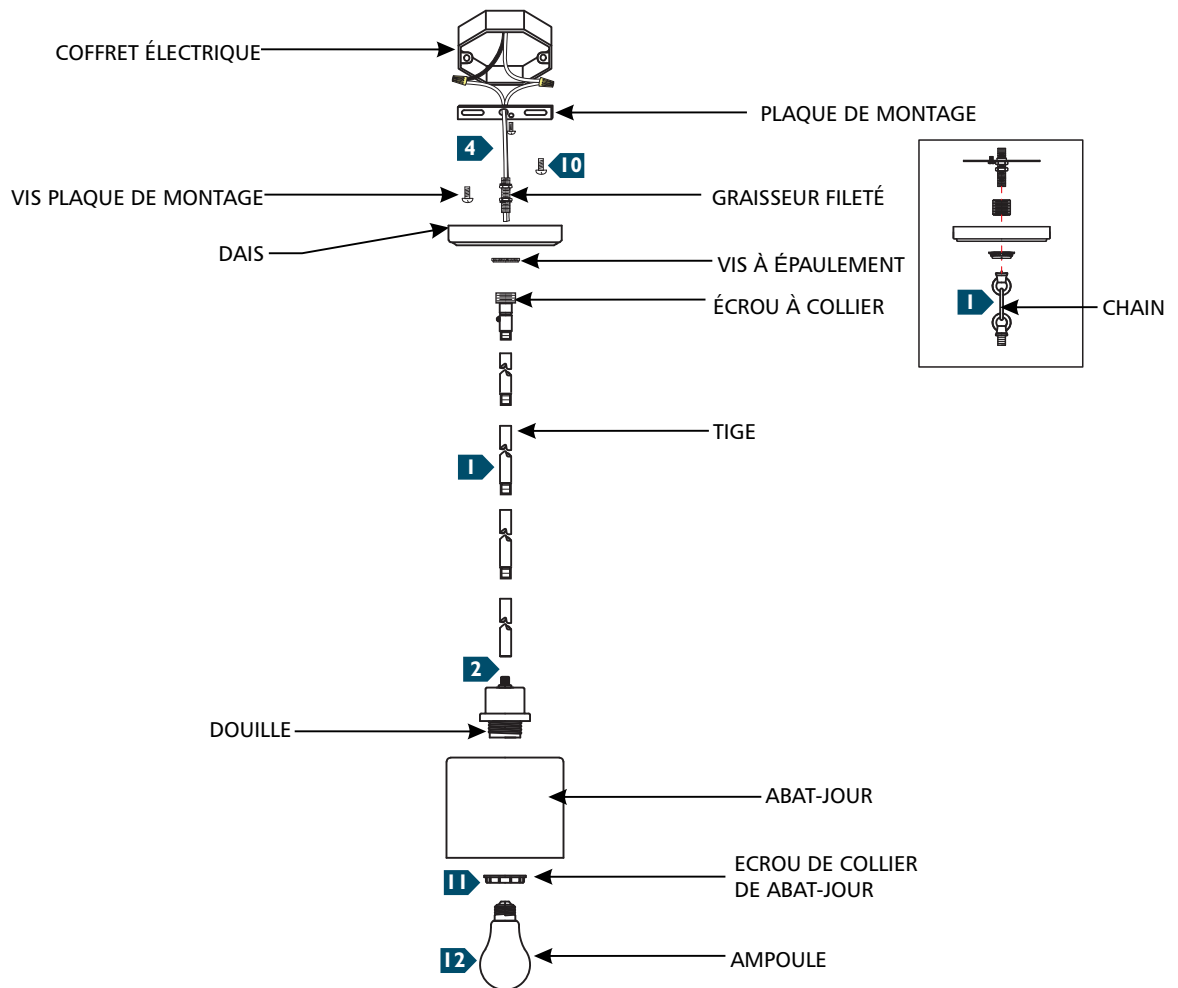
COFFRET ÉLECTRIQUE

PLAQUE DE MONTAGE

4

10

VIS PLAQUE DE MONTAGE

GRAISSEUR FILETÉ

DAIS

VIS À ÉPAULEMENT

ÉCROU À COLLIER

1

CHAIN

TIGE

1

2

DOUILLE

ABAT-JOUR

11

ECROU DE COLLIER DE ABAT-JOUR

12

AMPOULE